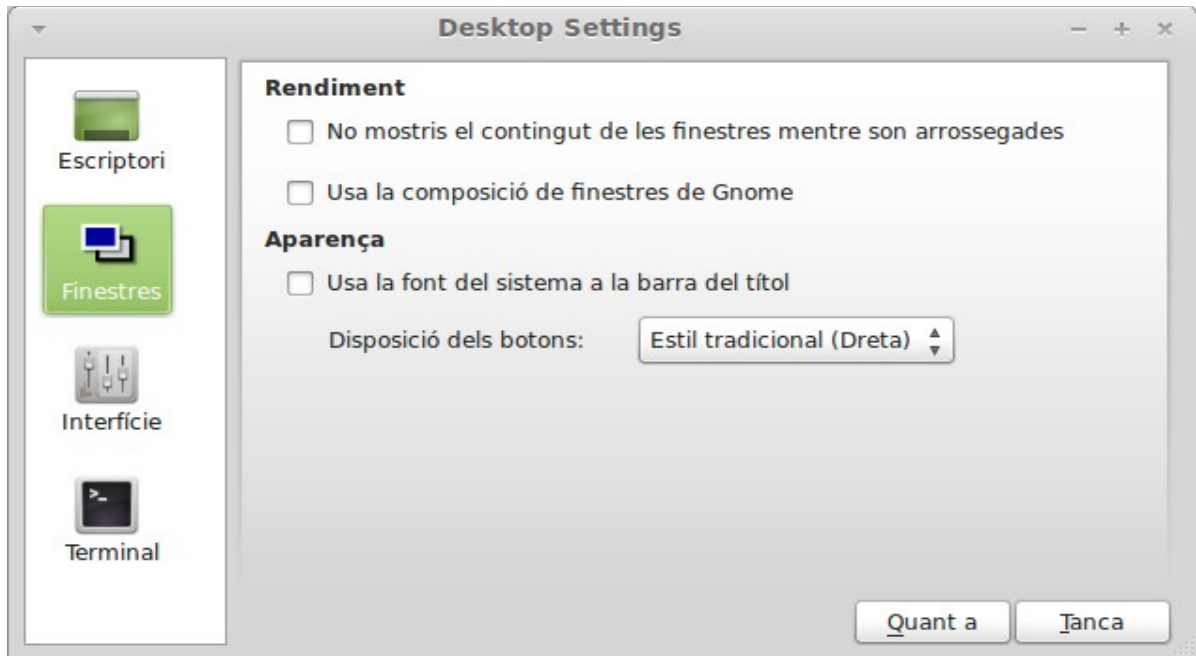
Desktop Settings

Escriptori

Finestres

Interfície

Terminal

Rendiment

No mostris el contingut de les finestres mentre son arrossegades

Usa la composició de finestres de Gnome

Aparença

Usa la font del sistema a la barra del títol

Disposició dels botons: Estil tradicional (Dreta)

Quant a

Tanca